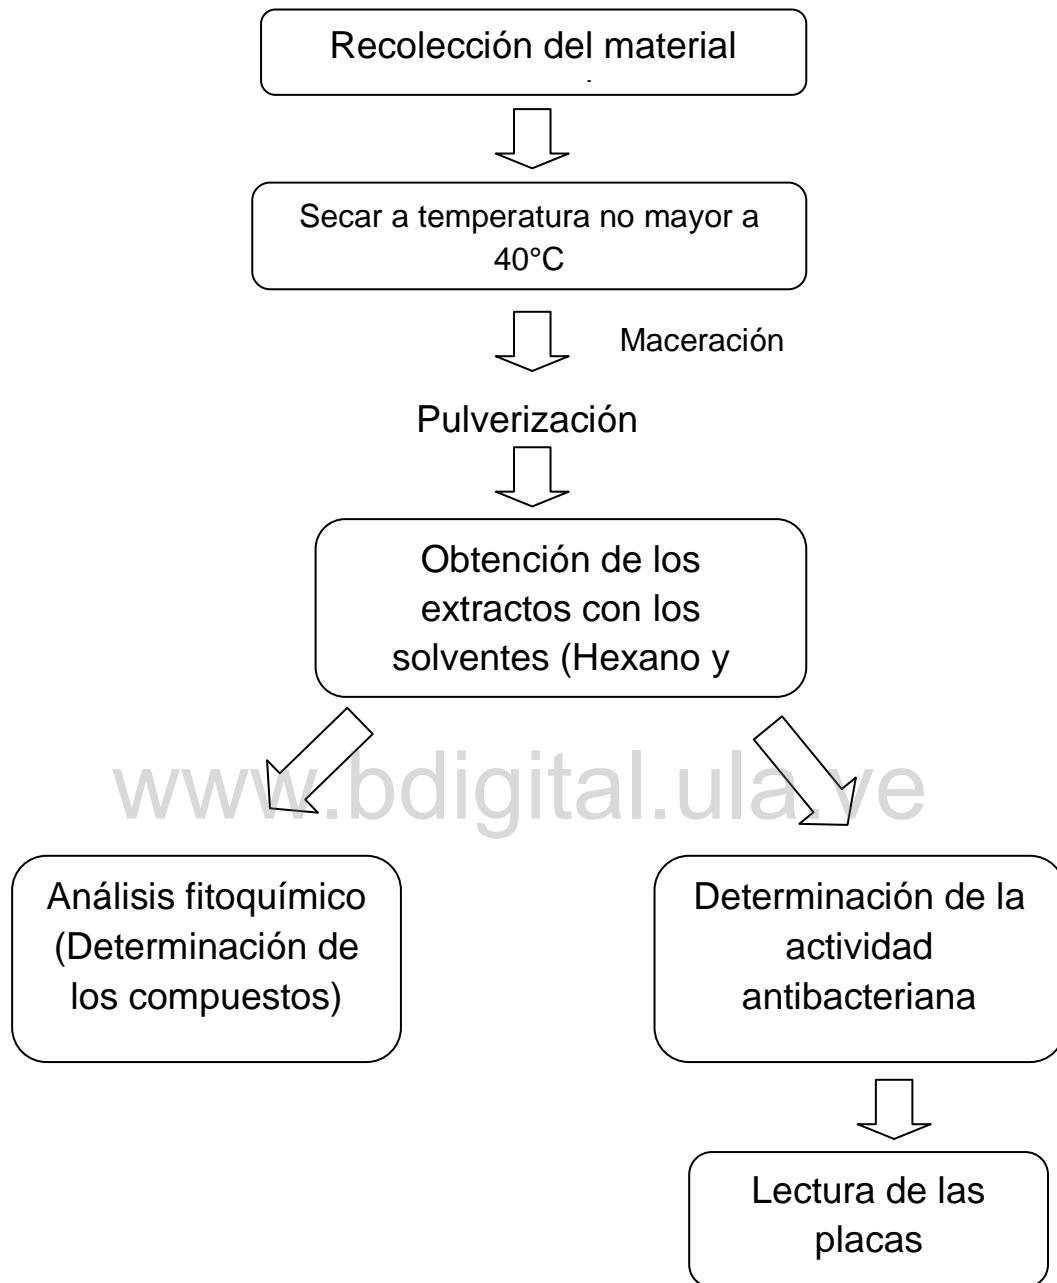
Recolección del material

Secar a temperatura no mayor a 40°C

Maceración

Pulverización

Obtención de los extractos con los solventes (Hexano y

www.bdigital.ula.ve

Análisis fitoquímico (Determinación de los compuestos)

Determinación de la actividad antibacteriana

Lectura de las placas